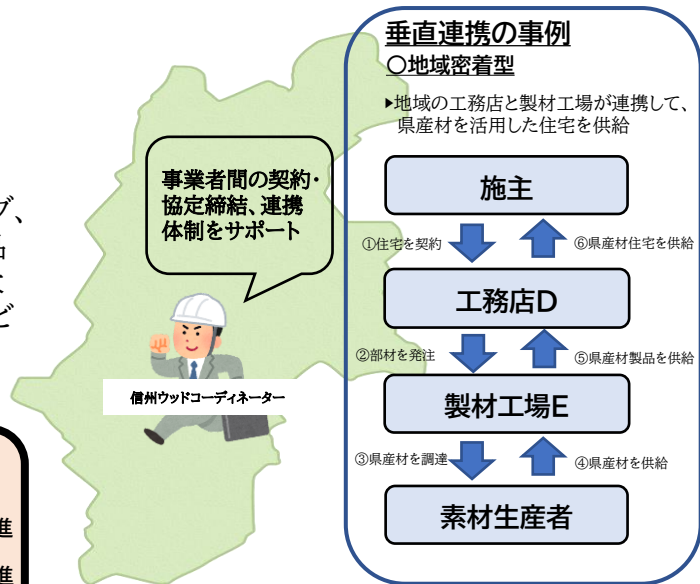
ブ、
占
ス
ビ

進
進

事業者間の契約・協定締結、連携体制をサポート

信州ウッドコーディネーター

垂直連携の事例
○地域密着型

▸地域の工務店と製材工場が連携して、県産材を活用した住宅を供給

施主

①住宅を契約
⑥県産材住宅を供給

工務店D

②部材を発注
⑤県産材製品を供給

製材工場E

③県産材を調達
④県産材を供給

素材生産者